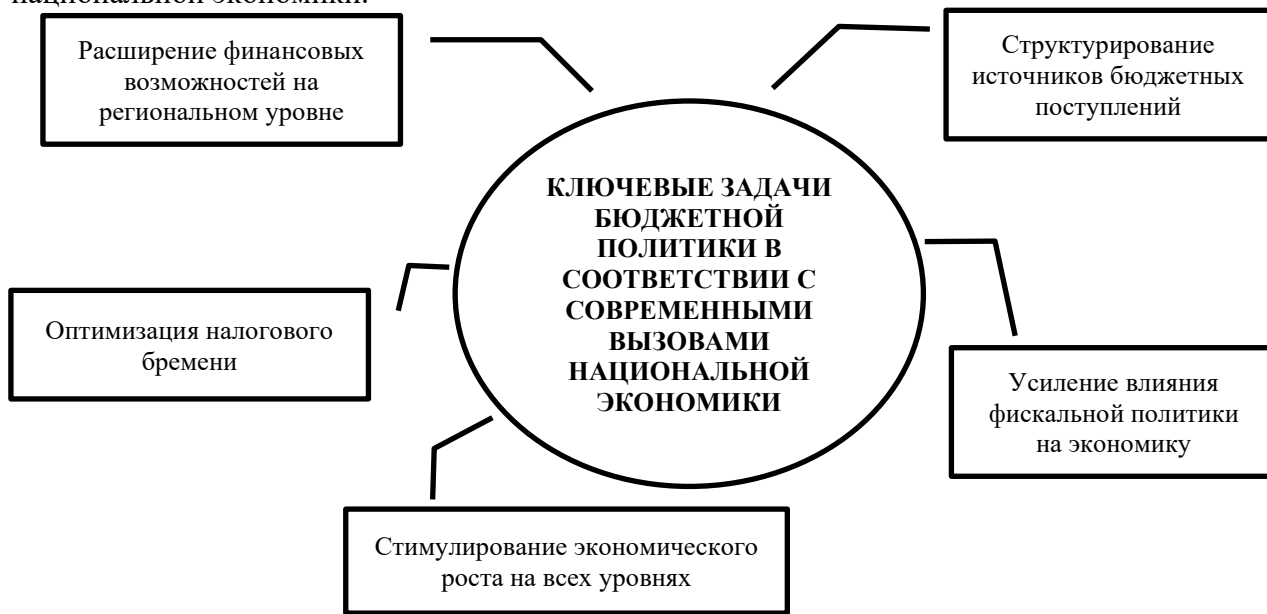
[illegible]

Расширение финансовых возможностей на региональном уровне

Структурирование источников бюджетных поступлений

КЛЮЧЕВЫЕ ЗАДАЧИ БЮДЖЕТНОЙ ПОЛИТИКИ В СООТВЕТСТВИИ С СОВРЕМЕННЫМИ ВЫЗОВАМИ НАЦИОНАЛЬНОЙ ЭКОНОМИКИ

Оптимизация налогового бремени

Усиление влияния фискальной политики на экономику

Стимулирование экономического роста на всех уровнях